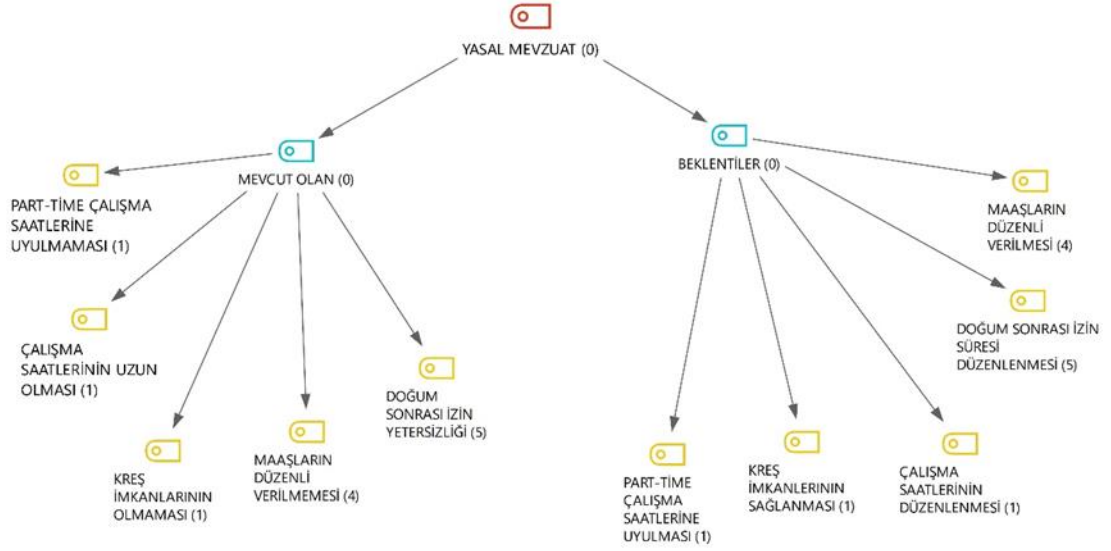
YASAL MEVZUAT (0)

MEVCUT OLAN (0)

PART-TİME ÇALIŞMA SAATLERİNE UYULMAMASI (1)

ÇALIŞMA SAATLERİNİN UZUN OLMASI (1)

KREŞ İMKANLARININ OLMAMASI (1)

MAAŞLARIN DÜZENLİ VERİLMEMESİ (4)

DOĞUM SONRASI İZİN YETERSİZLİĞİ (5)

BEKLENTİLER (0)

MAAŞLARIN DÜZENLİ VERİLMESİ (4)

DOĞUM SONRASI İZİN SÜRESİ DÜZENLENMESİ (5)

PART-TİME ÇALIŞMA SAATLERİNE UYULMASI (1)

KREŞ İMKANLERININ SAĞLANMASI (1)

ÇALIŞMA SAATLERİNİN DÜZENLENMESİ (1)